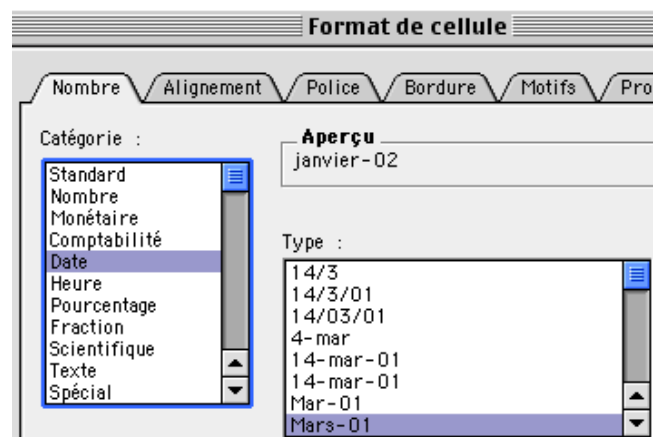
Format de cellule

Nombre
Alignement
Police
Bordure
Motifs
Pro

Catégorie :

Standard
Nombre
Monétaire
Comptabilité
Date
Heure
Pourcentage
Fraction
Scientifique
Texte
Spécial

Aperçu
janvier-02

Type :

14/3
14/3/01
14/03/01
4-mar
14-mar-01
14-mar-01
Mar-01
Mars-01